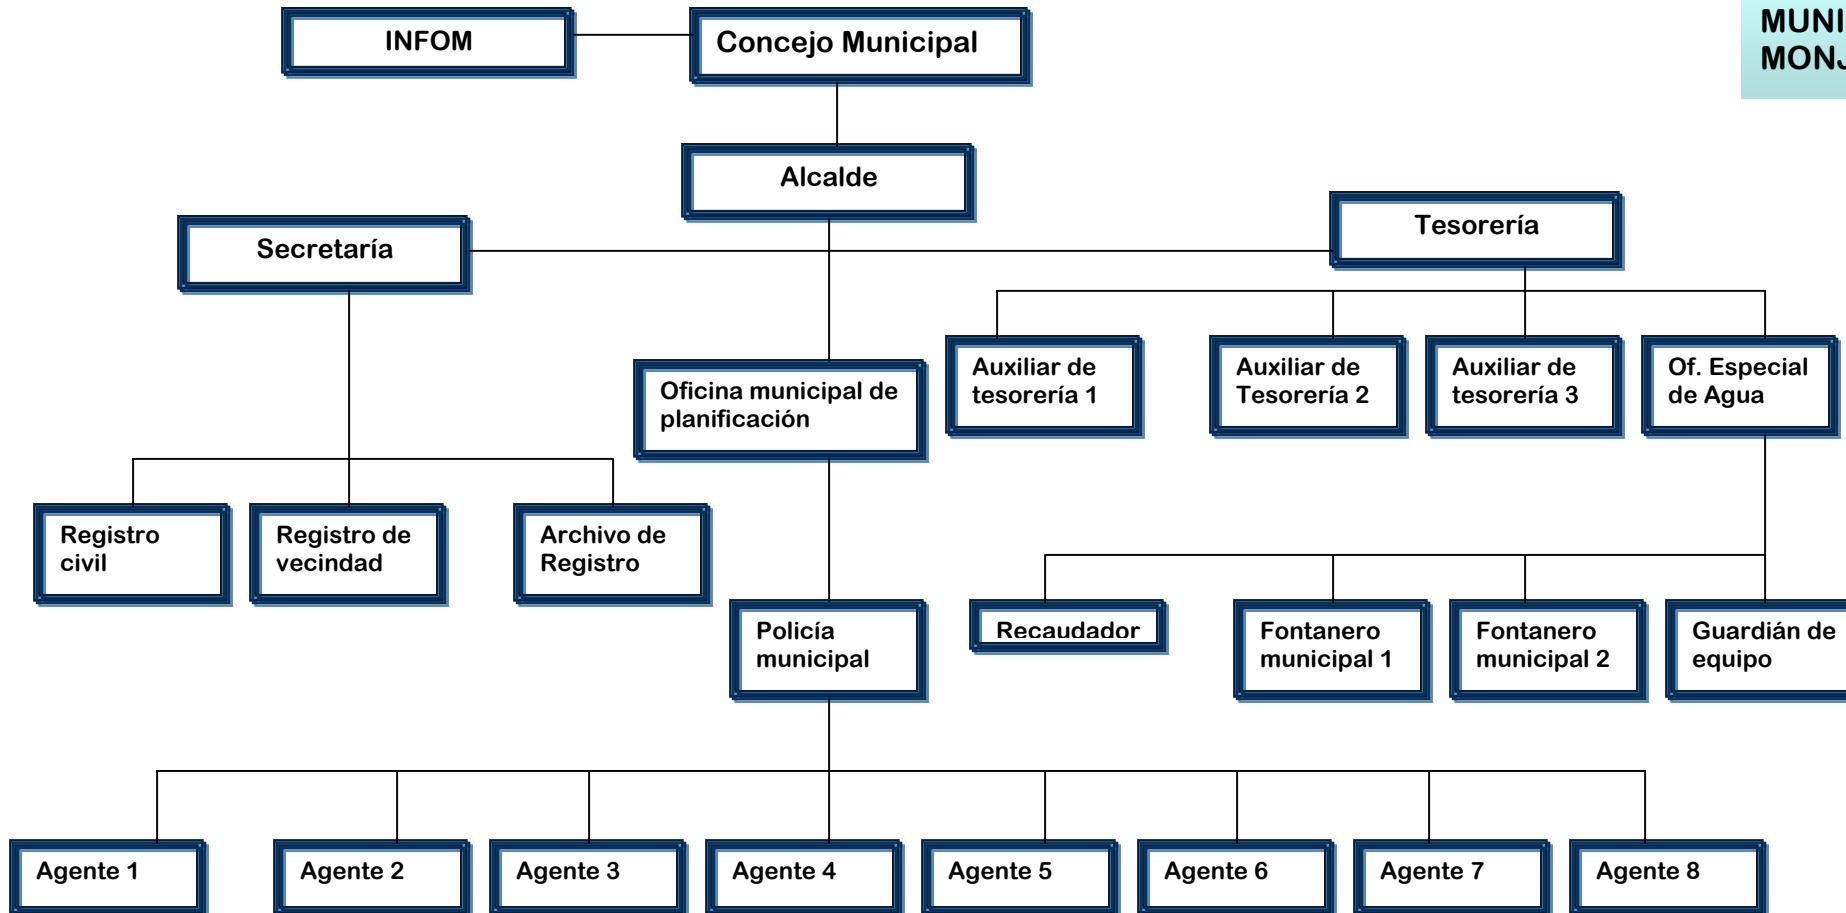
MUNI
MONJ

INFOM

Concejo Municipal

Alcalde

Secretaría

Tesorería

Oficina municipal de planificación

Auxiliar de tesorería 1

Auxiliar de Tesorería 2

Auxiliar de tesorería 3

Of. Especial de Agua

Registro civil

Registro de vecindad

Archivo de Registro

Policía municipal

Recaudador

Fontanero municipal 1

Fontanero municipal 2

Guardián de equipo

Agente 1

Agente 2

Agente 3

Agente 4

Agente 5

Agente 6

Agente 7

Agente 8